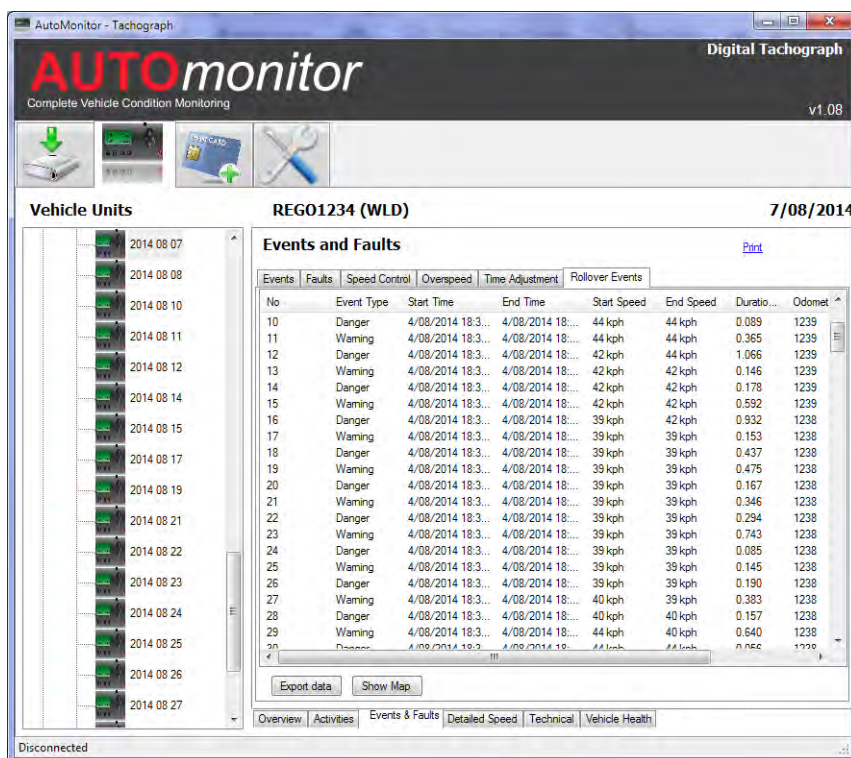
AutoMonitor - Tachograph

AUTOmonitor
Complete Vehicle Condition Monitoring

Digital Tachograph

v1.08

Vehicle Units

2014 08 07
2014 08 08
2014 08 10
2014 08 11
2014 08 12
2014 08 14
2014 08 15
2014 08 17
2014 08 19
2014 08 21
2014 08 22
2014 08 23
2014 08 24
2014 08 25
2014 08 26
2014 08 27

REGO1234 (WLD)

7/08/2014

Events and Faults

Print

Events | Faults | Speed Control | Overspeed | Time Adjustment | Rollover Events

| No | Event Type | Start Time | End Time | Start Speed | End Speed | Duratio... | Odomet |
|---|---|---|---|---|---|---|---|
| 10 | Danger | 4/08/2014 18:3... | 4/08/2014 18:... | 44 kph | 44 kph | 0.089 | 1239 |
| 11 | Warning | 4/08/2014 18:3... | 4/08/2014 18:... | 44 kph | 44 kph | 0.365 | 1239 |
| 12 | Danger | 4/08/2014 18:3... | 4/08/2014 18:... | 42 kph | 44 kph | 1.066 | 1239 |
| 13 | Warning | 4/08/2014 18:3... | 4/08/2014 18:... | 42 kph | 42 kph | 0.146 | 1239 |
| 14 | Danger | 4/08/2014 18:3... | 4/08/2014 18:... | 42 kph | 42 kph | 0.178 | 1239 |
| 15 | Warning | 4/08/2014 18:3... | 4/08/2014 18:... | 42 kph | 42 kph | 0.592 | 1239 |
| 16 | Danger | 4/08/2014 18:3... | 4/08/2014 18:... | 39 kph | 42 kph | 0.932 | 1238 |
| 17 | Warning | 4/08/2014 18:3... | 4/08/2014 18:... | 39 kph | 39 kph | 0.153 | 1238 |
| 18 | Danger | 4/08/2014 18:3... | 4/08/2014 18:... | 39 kph | 39 kph | 0.437 | 1238 |
| 19 | Warning | 4/08/2014 18:3... | 4/08/2014 18:... | 39 kph | 39 kph | 0.475 | 1238 |
| 20 | Danger | 4/08/2014 18:3... | 4/08/2014 18:... | 39 kph | 39 kph | 0.167 | 1238 |
| 21 | Warning | 4/08/2014 18:3... | 4/08/2014 18:... | 39 kph | 39 kph | 0.346 | 1238 |
| 22 | Danger | 4/08/2014 18:3... | 4/08/2014 18:... | 39 kph | 39 kph | 0.294 | 1238 |
| 23 | Warning | 4/08/2014 18:3... | 4/08/2014 18:... | 39 kph | 39 kph | 0.743 | 1238 |
| 24 | Danger | 4/08/2014 18:3... | 4/08/2014 18:... | 39 kph | 39 kph | 0.085 | 1238 |
| 25 | Warning | 4/08/2014 18:3... | 4/08/2014 18:... | 39 kph | 39 kph | 0.145 | 1238 |
| 26 | Danger | 4/08/2014 18:3... | 4/08/2014 18:... | 39 kph | 39 kph | 0.190 | 1238 |
| 27 | Warning | 4/08/2014 18:3... | 4/08/2014 18:... | 40 kph | 39 kph | 0.383 | 1238 |
| 28 | Danger | 4/08/2014 18:3... | 4/08/2014 18:... | 40 kph | 40 kph | 0.157 | 1238 |
| 29 | Warning | 4/08/2014 18:3... | 4/08/2014 18:... | 44 kph | 40 kph | 0.640 | 1238 |
| 30 | Danger | 4/08/2014 18:3... | 4/08/2014 18:... | 44 kph | 44 kph | 0.056 | 1238 |

Export data | Show Map

Overview | Activities | Events & Faults | Detailed Speed | Technical | Vehicle Health

Disconnected